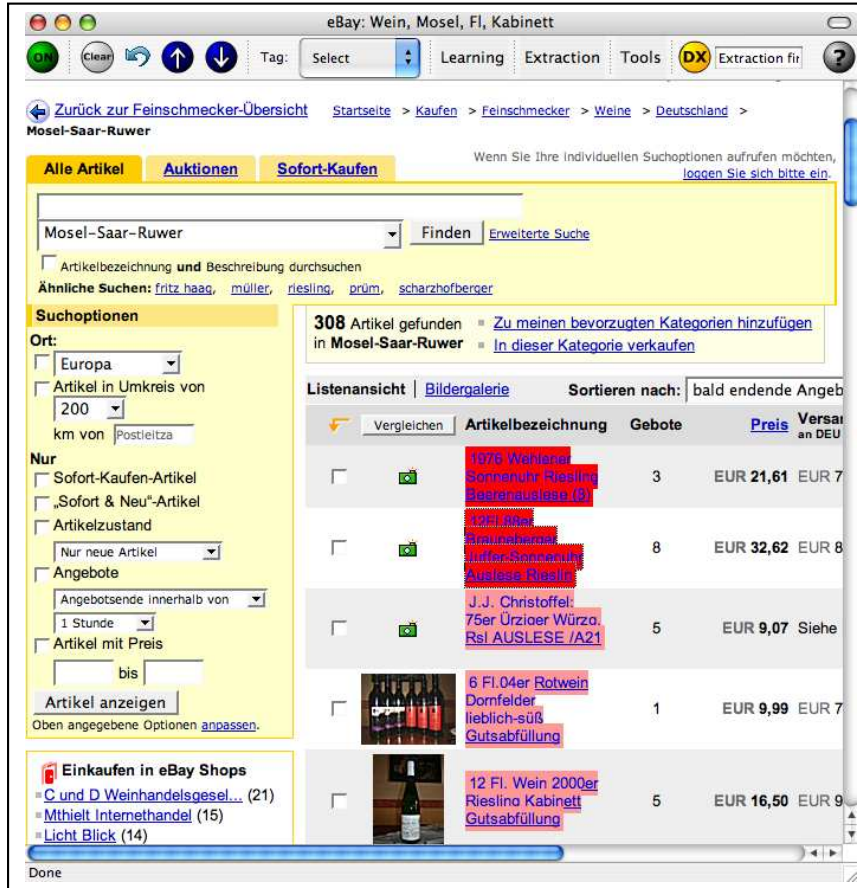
eBay: Wein, Mosel, Fl, Kabinett

ON Clear Tag: Select Learning Extraction Tools DX Extraction fir ?

Zurück zur Feinschmecker-Übersicht Startseite > Kaufen > Feinschmecker > Weine > Deutschland > Mosel-Saar-Ruwer

Alle Artikel Auktionen Sofort-Kaufen

Wenn Sie Ihre individuellen Suchoptionen aufrufen möchten, loggen Sie sich bitte ein.

Mosel-Saar-Ruwer Finden Erweiterte Suche

Artikelbezeichnung und Beschreibung durchsuchen

Ähnliche Suchen: fritz haag, müller, riesling, prüm, scharzhofberger

Suchoptionen

Ort:

Europa

Artikel in Umkreis von

200

km von Postleitza

Nur

Sofort-Kaufen-Artikel

„Sofort & Neu"-Artikel

Artikelzustand

Nur neue Artikel

Angebote

Angebotsende innerhalb von

1 Stunde

Artikel mit Preis

bis

Artikel anzeigen

Oben angegebene Optionen anpassen.

Einkaufen in eBay Shops

C und D Weinhandelsgesel... (21)

Mthielt Internethandel (15)

Licht Blick (14)

308 Artikel gefunden in Mosel-Saar-Ruwer

Zu meinen bevorzugten Kategorien hinzufügen

In dieser Kategorie verkaufen

Listenansicht | Bildergalerie Sortieren nach: bald endende Angeb

| | Vergleichen | Artikelbezeichnung | Gebote | Preis | Versar an DEU |
|---|---|---|---|---|---|
| | | 1976 Wehlener Sonnenuhr Riesling Beerenauslese (3) | 3 | EUR 21,61 | EUR 7 |
| | | 12Fl.88er Brauneberger Juffer-Sonnenuhr Auslese Rieslin | 8 | EUR 32,62 | EUR 8 |
| | | J.J. Christoffel: 75er Ürziger Würzg. Rsl AUSLESE /A21 | 5 | EUR 9,07 | Siehe |
| | | 6 Fl.04er Rotwein Dornfelder lieblich-süß Gutsabfüllung | 1 | EUR 9,99 | EUR 7 |
| | | 12 Fl. Wein 2000er Riesling Kabinett Gutsabfüllung | 5 | EUR 16,50 | EUR 9 |

Done